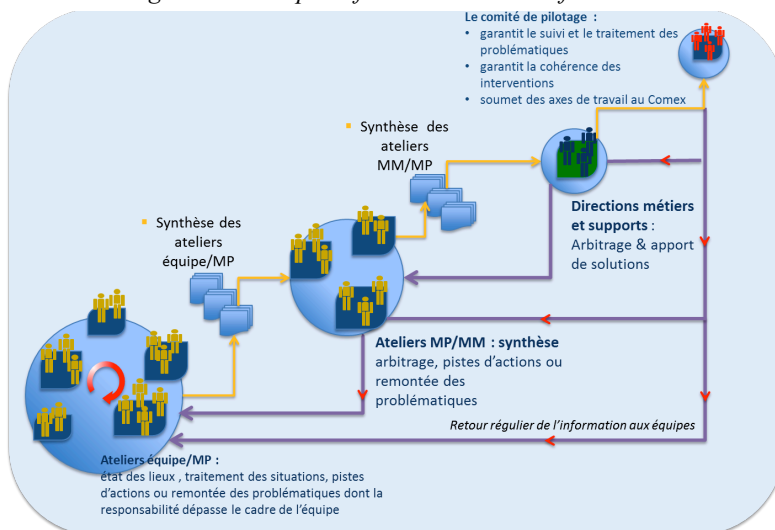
Le comité de pilotage :
• garantit le suivi et le traitement des problématiques
• garantit la cohérence des interventions
• soumet des axes de travail au Comex

Synthèse des ateliers MM/MP

Directions métiers et supports :
Arbitrage & apport de solutions

Synthèse des ateliers équipe/MP

Ateliers MP/MM : synthèse
arbitrage, pistes d'actions ou remontée des problématiques

Retour régulier de l'information aux équipes

Ateliers équipe/MP :
état des lieux , traitement des situations, pistes d'actions ou remontée des problématiques dont la responsabilité dépasse le cadre de l'équipe